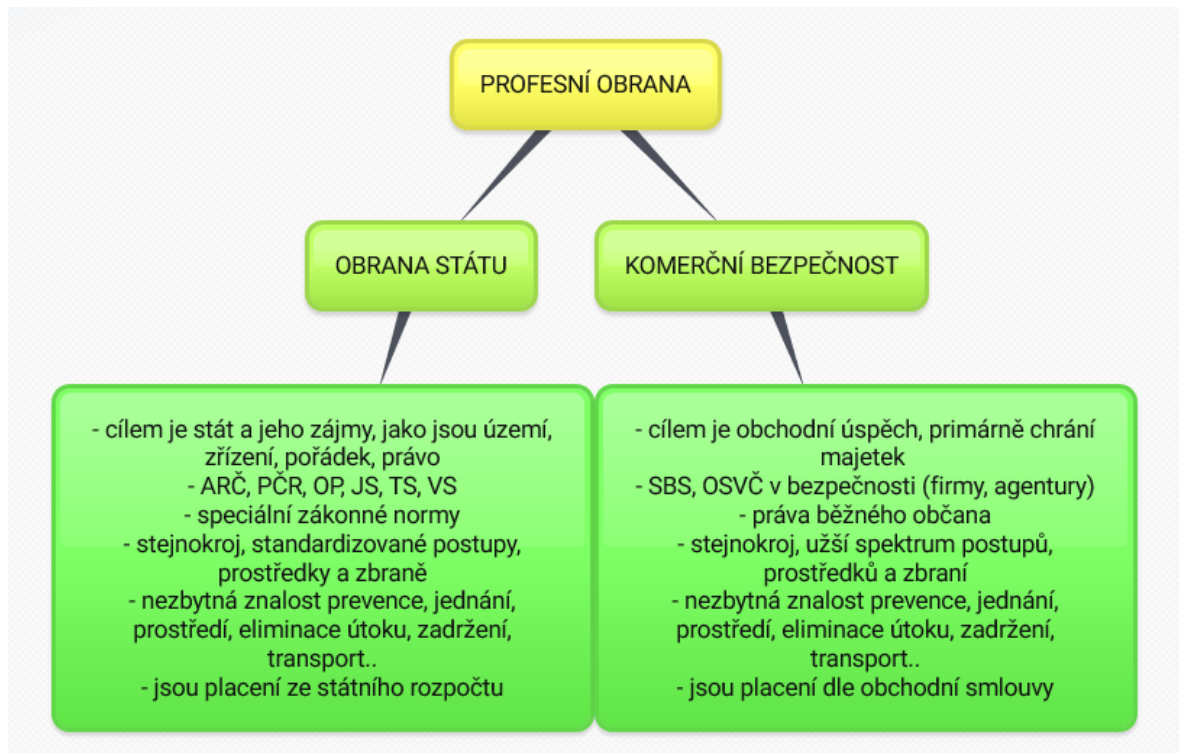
PROFESNÍ OBRANA

OBRANA STÁTU

KOMERČNÍ BEZPEČNOST

- cílem je stát a jeho zájmy, jako jsou území, zřízení, pořádek, právo
- ARČ, PČR, OP, JS, TS, VS
- speciální zákonné normy
- stejnokroj, standardizované postupy, prostředky a zbraně
- nezbytná znalost prevence, jednání, prostředí, eliminace útoku, zadržení, transport..
- jsou placení ze státního rozpočtu

- cílem je obchodní úspěch, primárně chrání majetek
- SBS, OSVČ v bezpečnosti (firmy, agentury)
- práva běžného občana
- stejnokroj, užší spektrum postupů, prostředků a zbraní
- nezbytná znalost prevence, jednání, prostředí, eliminace útoku, zadržení, transport..
- jsou placení dle obchodní smlouvy